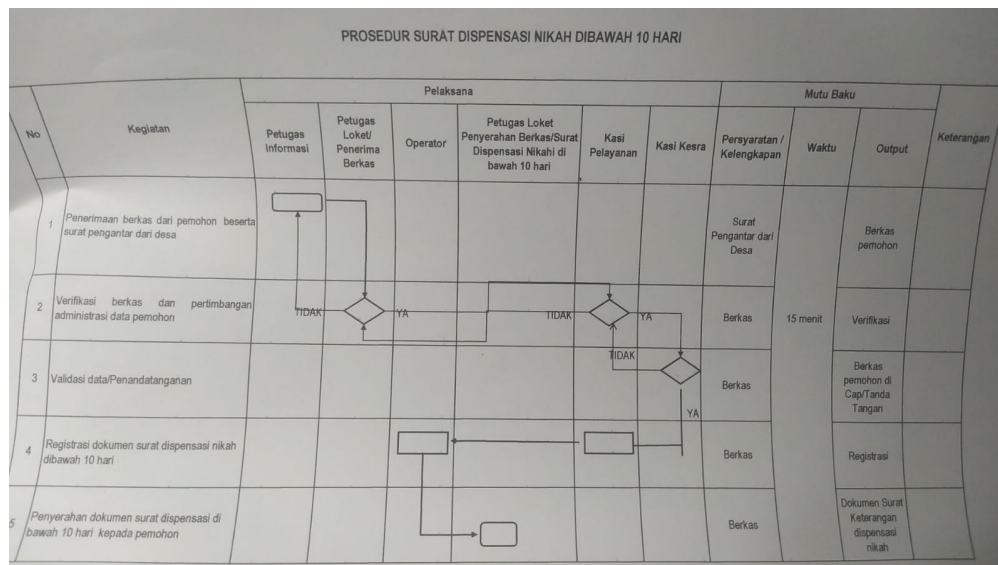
PROSEDUR SURAT DISPENSASI NIKAH DIBAWAH 10 HARI

| No | Kegiatan | Petugas Informasi | Petugas Loket/ Penerima Berkas | Operator | Petugas Loket Penyerahan Berkas/Surat Dispensasi Nikahi di bawah 10 hari | Kasi Pelayanan | Kasi Kesra | Persyaratan / Kelengkapan | Waktu | Output | Keterangan |
|---|---|---|---|---|---|---|---|---|---|---|---|
| | | Pelaksana | | | | | | Mutu Baku | | | |
| 1 | Penerimaan berkas dari pemohon beserta surat pengantar dari desa | | | | | | | Surat Pengantar dari Desa | | Berkas pemohon | |
| 2 | Verifikasi berkas dan pertimbangan administrasi data pemohon | TIDAK | YA | | TIDAK | YA | | Berkas | 15 menit | Verifikasi | |
| 3 | Validasi data/Penandatanganan | | | | | TIDAK | YA | Berkas | | Berkas pemohon di Cap/Tanda Tangan | |
| 4 | Registrasi dokumen surat dispensasi nikah dibawah 10 hari | | | | | | | Berkas | | Registrasi | |
| 5 | Penyerahan dokumen surat dispensasi di bawah 10 hari kepada pemohon | | | | | | | Berkas | | Dokumen Surat Keterangan dispensasi nikah | |